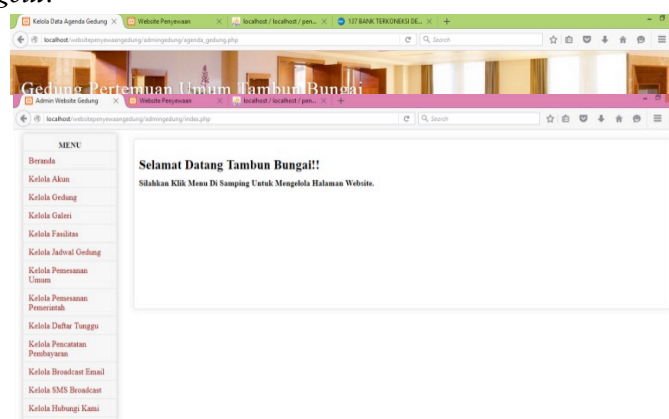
Kelola Data Agenda Gedung × Website Penyewaan × localhost / localhost / pen... × 127 BANK TERKONEKSI DE... × +

localhost/websitepenyewaangedung/admingedung/agenda_gedung.php

Search

Gedung Pertemuan Umum Tambun Bungai

Admin Website Gedung × Website Penyewaan × localhost / localhost / pen... × +

localhost/websitepenyewaangedung/admingedung/index.php

Search

MENU

Beranda

Kelola Akun

Kelola Gedung

Kelola Galeri

Kelola Fasilitas

Kelola Jadwal Gedung

Kelola Pemesanan Umum

Kelola Pemesanan Pemerintah

Kelola Daftar Tunggu

Kelola Pencatatan Pembayaran

Kelola Broadcast Email

Kelola SMS Broadcast

Kelola Hubungi Kami

Selamat Datang Tambun Bungai!!

Silahkan Klik Menu Di Samping Untuk Mengelola Halaman Website.